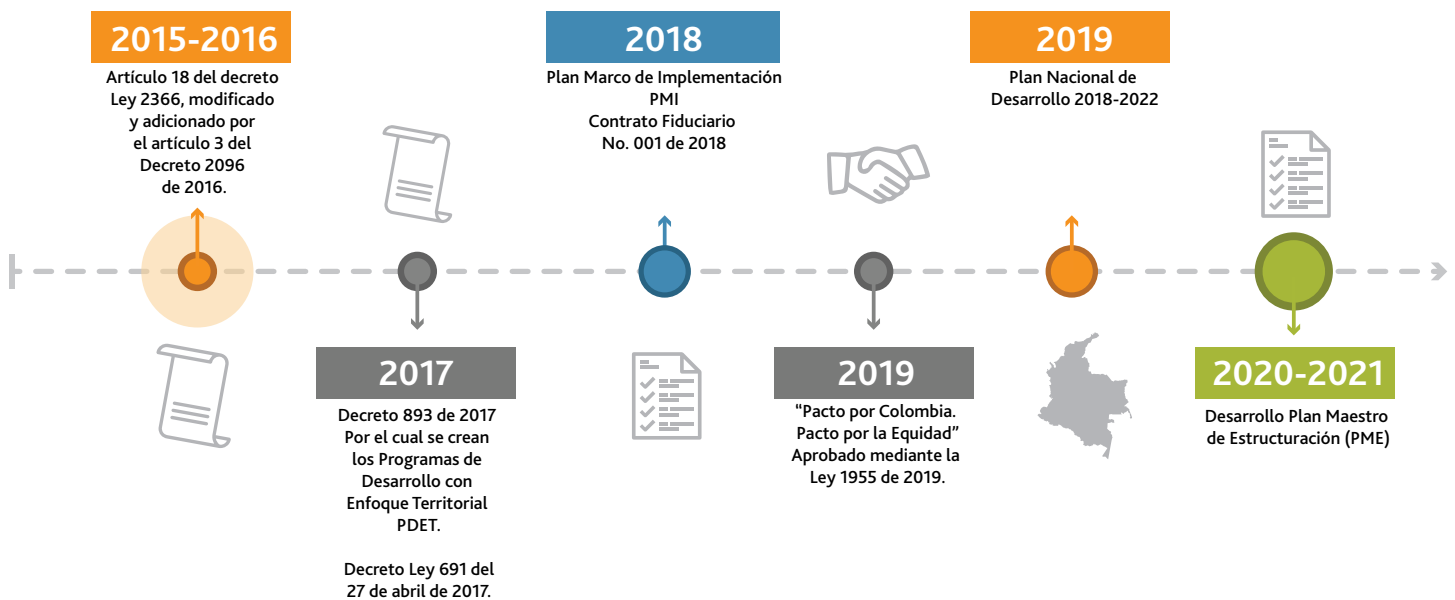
2015-2016
Artículo 18 del decreto Ley 2366, modificado y adicionado por el artículo 3 del Decreto 2096 de 2016.

2017
Decreto 893 de 2017 Por el cual se crean los Programas de Desarrollo con Enfoque Territorial PDET.

Decreto Ley 691 del 27 de abril de 2017.

2018
Plan Marco de Implementación PMI
Contrato Fiduciario No. 001 de 2018

2019
"Pacto por Colombia. Pacto por la Equidad" Aprobado mediante la Ley 1955 de 2019.

2019
Plan Nacional de Desarrollo 2018-2022

2020-2021
Desarrollo Plan Maestro de Estructuración (PME)